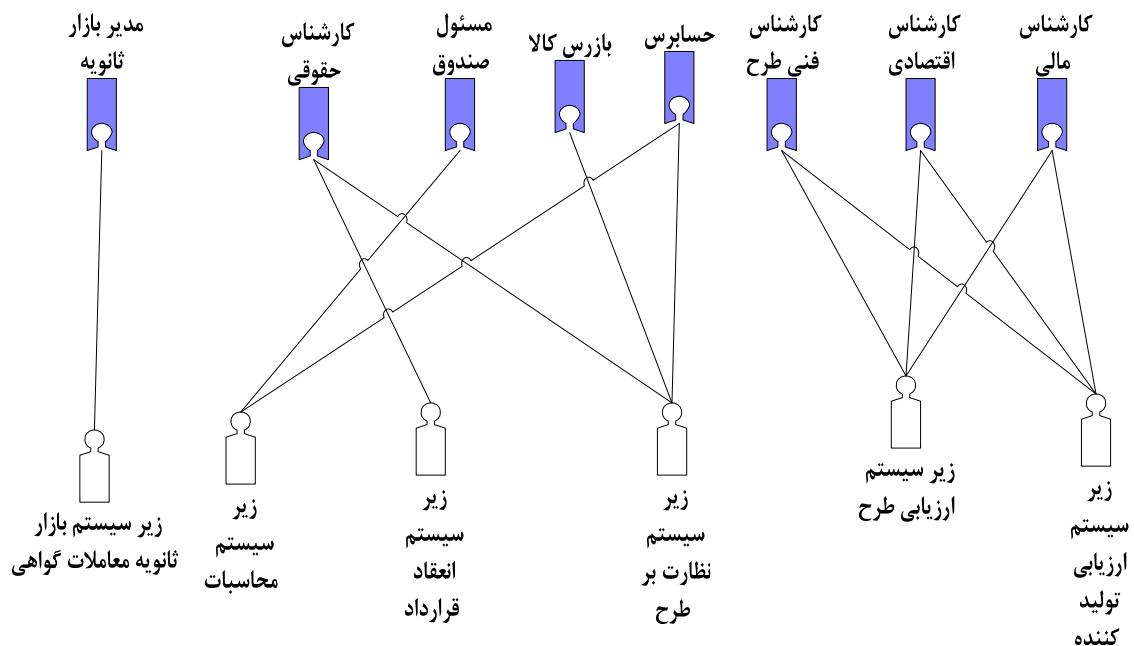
مدیر بازار ثانویه

کارشناس حقوقی

مسئول صندوق

بازرس کالا

حسابرس

کارشناس فنی طرح

کارشناس اقتصادی

کارشناس مالی

زیر سیستم بازار ثانویه معاملات گواهی

زیر سیستم محاسبات

زیر سیستم انعقاد قرارداد

زیر سیستم نظارت بر طرح

زیر سیستم ارزیابی طرح

زیر سیستم ارزیابی تولید کننده